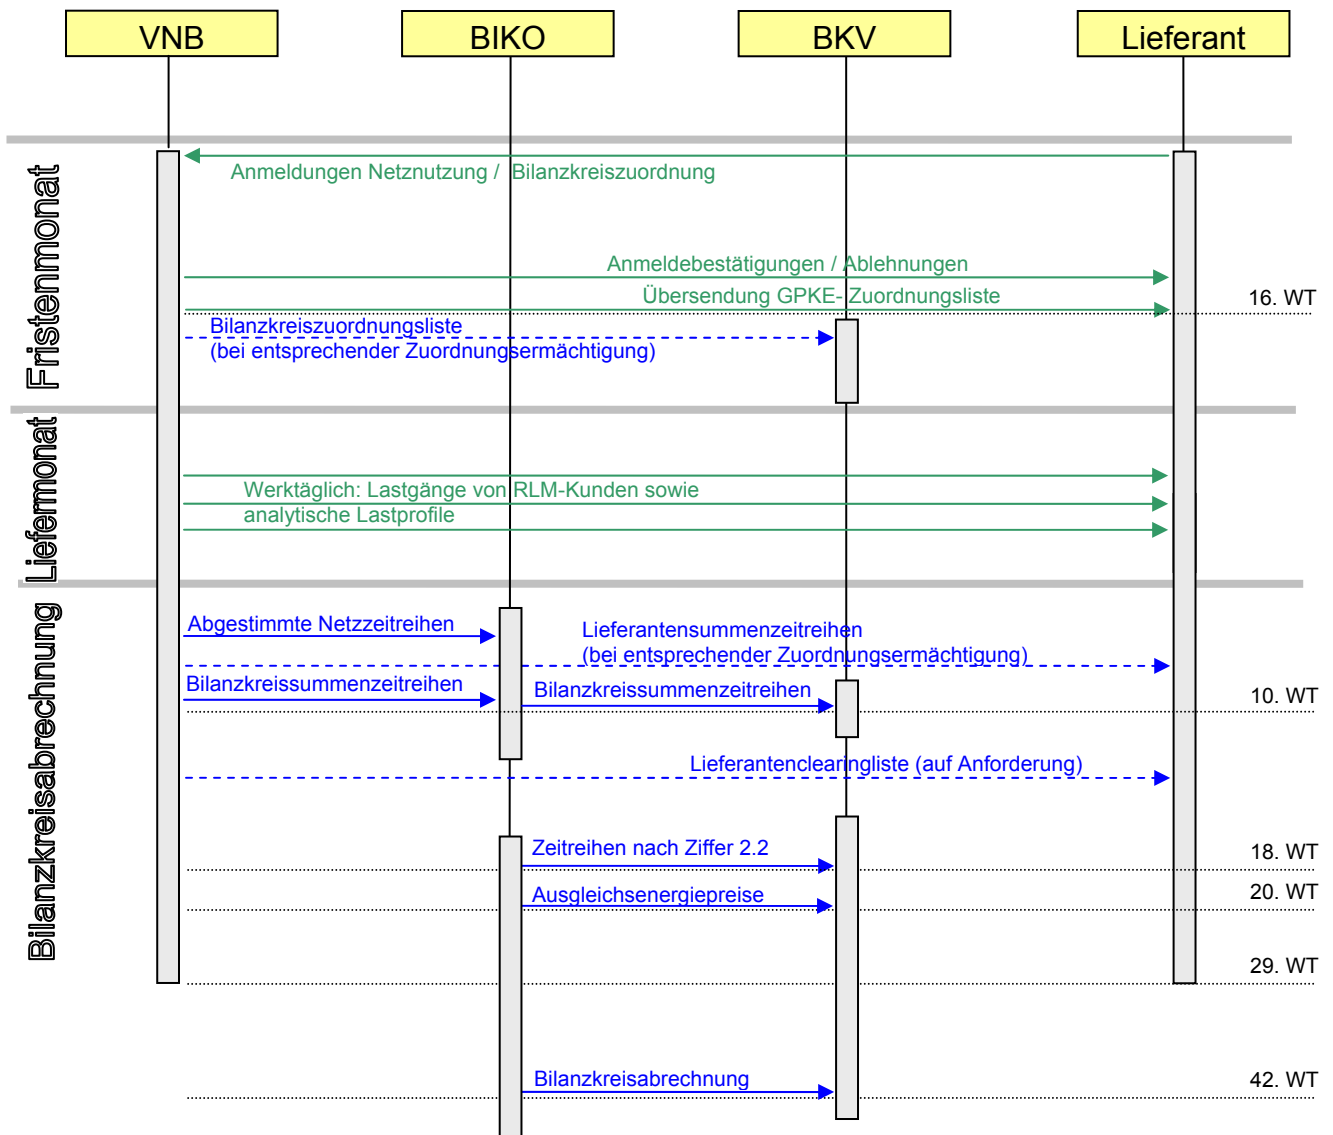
VNB

BIKO

BKV

Lieferant

Fristenmonat

Anmeldungen Netznutzung / Bilanzkreiszuordnung

Anmeldebestätigungen / Ablehnungen

Übersendung GPKE- Zuordnungsliste

16. WT

Bilanzkreiszuordnungsliste (bei entsprechender Zuordnungsermächtigung)

Liefermonat

Werktäglich: Lastgänge von RLM-Kunden sowie analytische Lastprofile

Bilanzkreisabrechnung

Abgestimmte Netzzeitreihen

Lieferantensummenzeitreihen (bei entsprechender Zuordnungsermächtigung)

Bilanzkreissummenzeitreihen

Bilanzkreissummenzeitreihen

10. WT

Lieferantenclearingliste (auf Anforderung)

Zeitreihen nach Ziffer 2.2

18. WT

Ausgleichsenergiepreise

20. WT

29. WT

Bilanzkreisabrechnung

42. WT